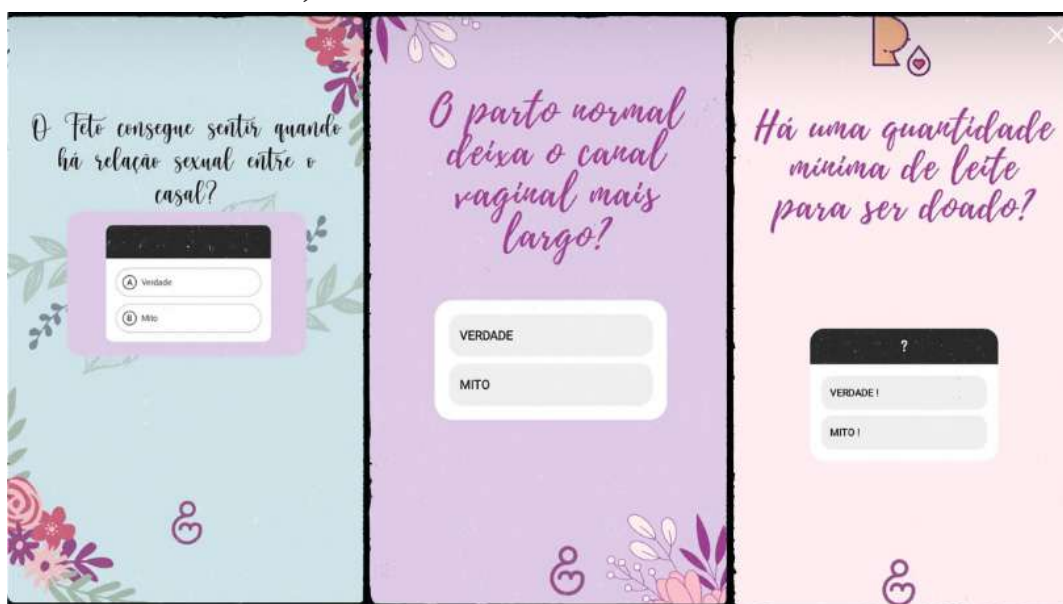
O Feto consegue sentir quando há relação sexual entre o casal?

A Verdade

B Mito

O parto normal deixa o canal vaginal mais largo?

VERDADE

MITO

Há uma quantidade mínima de leite para ser doado?

?

VERDADE !

MITO !